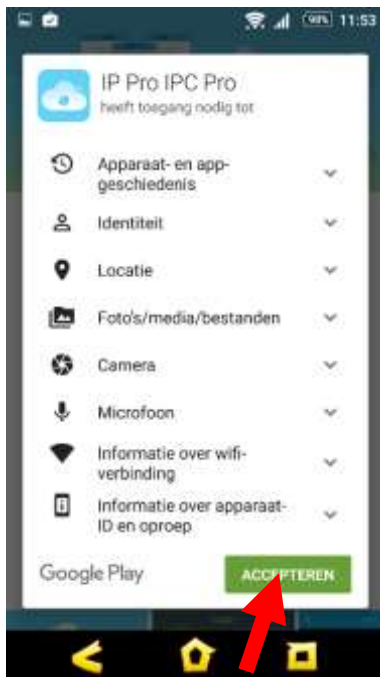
99% 11:53

IP Pro IPC Pro
heeft toegang nodig tot

Apparaat- en app-geschiedenis

Identiteit

Locatie

Foto's/media/bestanden

Camera

Microfoon

Informatie over wifi-verbinding

Informatie over apparaat-ID en oproep

Google Play

ACCEPTEREN